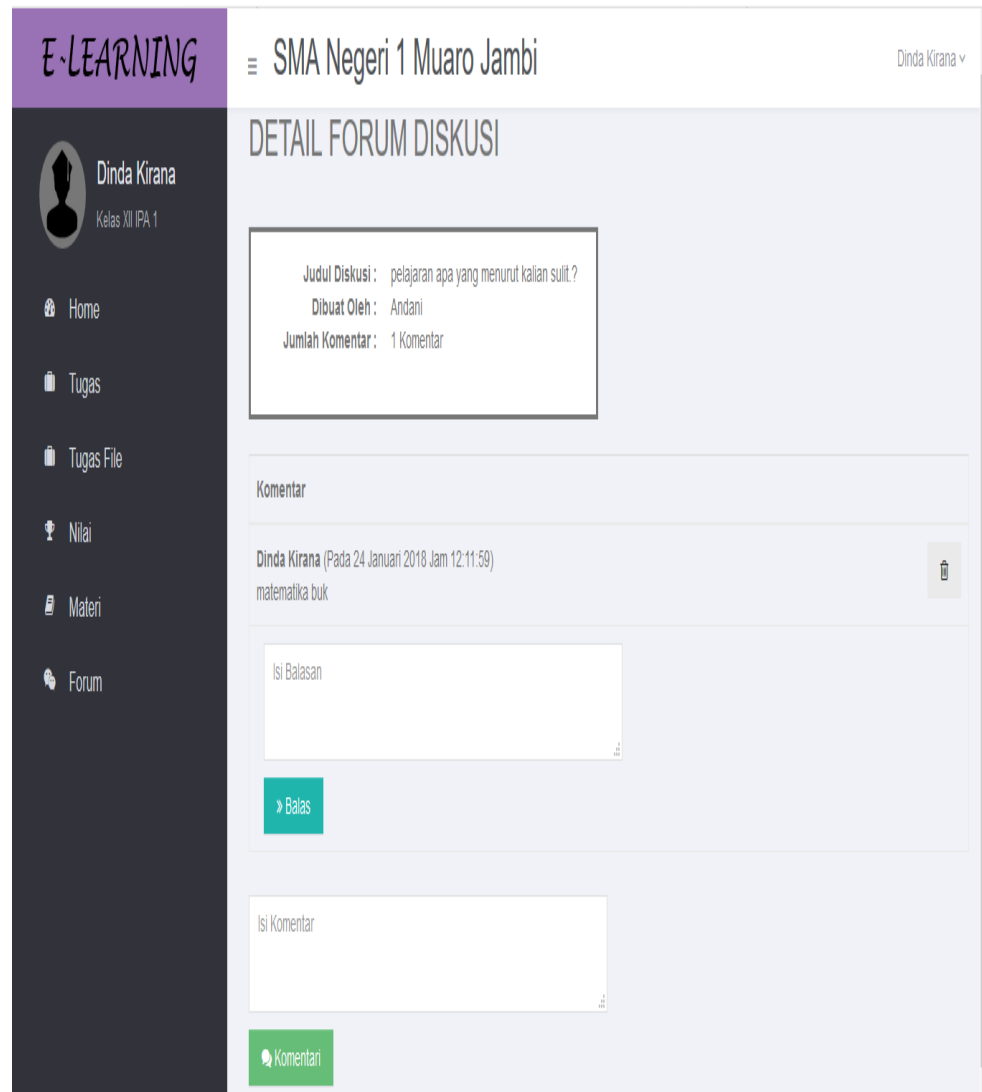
E-LEARNING

SMA Negeri 1 Muaro Jambi

Dinda Kirana

Dinda Kirana
Kelas XII IPA 1

Home

Tugas

Tugas File

Nilai

Materi

Forum

DETAIL FORUM DISKUSI

Judul Diskusi : pelajaran apa yang menurut kalian sulit.?
Dibuat Oleh : Andani
Jumlah Komentar : 1 Komentar

Komentar

Dinda Kirana (Pada 24 Januari 2018 Jam 12:11:59)
matematika buk

Isi Balasan

» Balas

Isi Komentar

Komentari